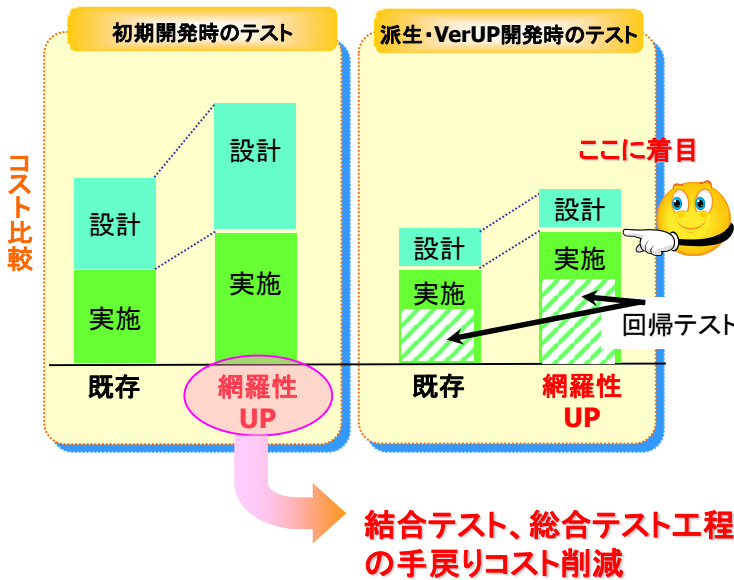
初期開発時のテスト

派生・VerUP開発時のテスト

コスト比較

ここに着目

設計
実施

設計
実施

設計
実施

設計
実施

回帰テスト

既存

網羅性
UP

既存

網羅性
UP

結合テスト、総合テスト工程の手戻りコスト削減